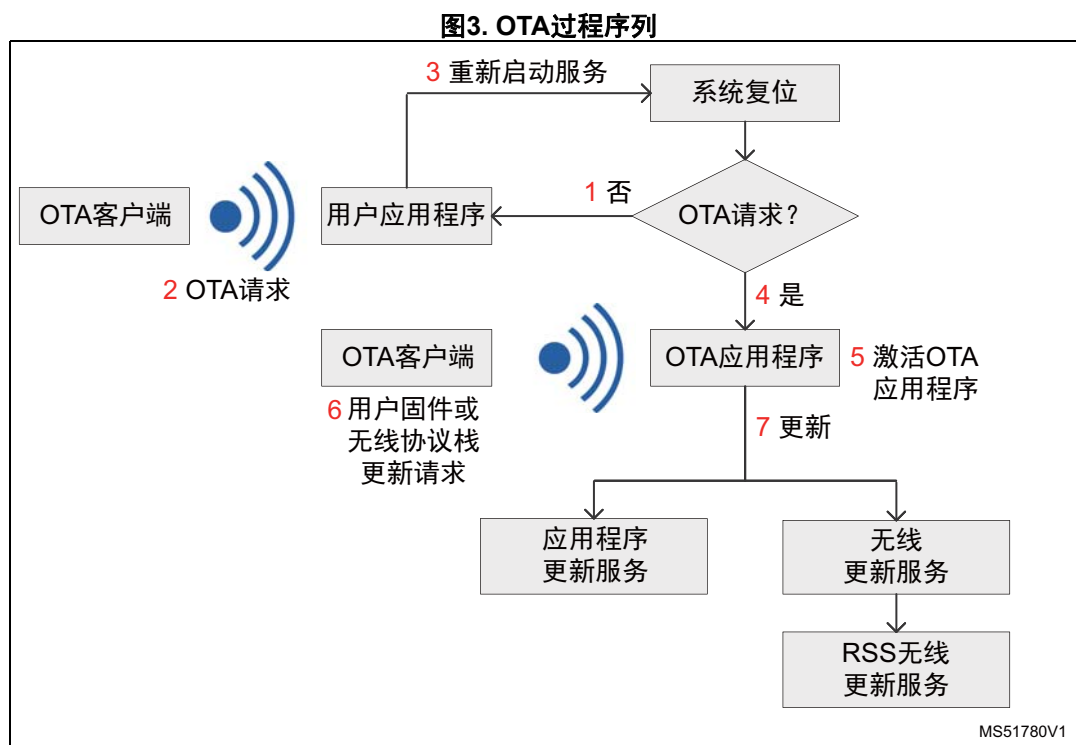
图3. OTA过程序列

3 重新启动服务

系统复位

OTA客户端

用户应用程序

1 否

OTA请求？

2 OTA请求

4 是

OTA客户端

OTA应用程序

5 激活OTA 应用程序

6 用户固件或无线协议栈更新请求

7 更新

应用程序更新服务

无线更新服务

RSS无线更新服务

MS51780V1